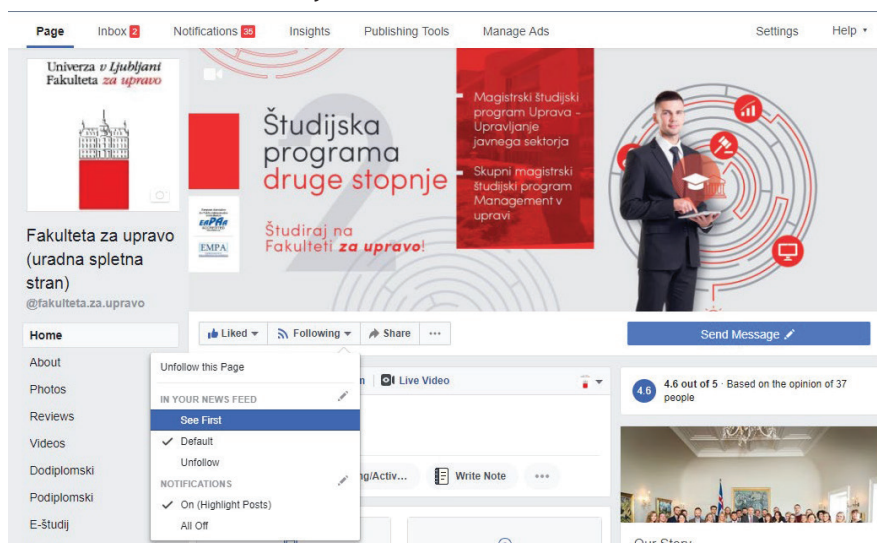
Page Inbox 2 Notifications 36 Insights Publishing Tools Manage Ads Settings Help

Univerza v Ljubljani
Fakulteta za upravo

Fakulteta za upravo (uradna spletna stran)
@fakulteta.za.upravo

Home
About
Photos
Reviews
Videos
Dodiplomski
Podiplomski
E-študij

Študijska programa druge stopnje

Študiraj na Fakulteti za upravo!

EMPA

Magistrski študijski program Uprava - Upravljanje javnega sektorja

Skupni magistrski študijski program Management v upravi

Liked Following Share ···

Send Message

Unfollow this Page
IN YOUR NEWS FEED
See First
Default
Unfollow
NOTIFICATIONS
On (Highlight Posts)
All Off

Live Video

g/Activ...

Write Note

···

4.6

4.6 out of 5 · Based on the opinion of 37 people

Our Story